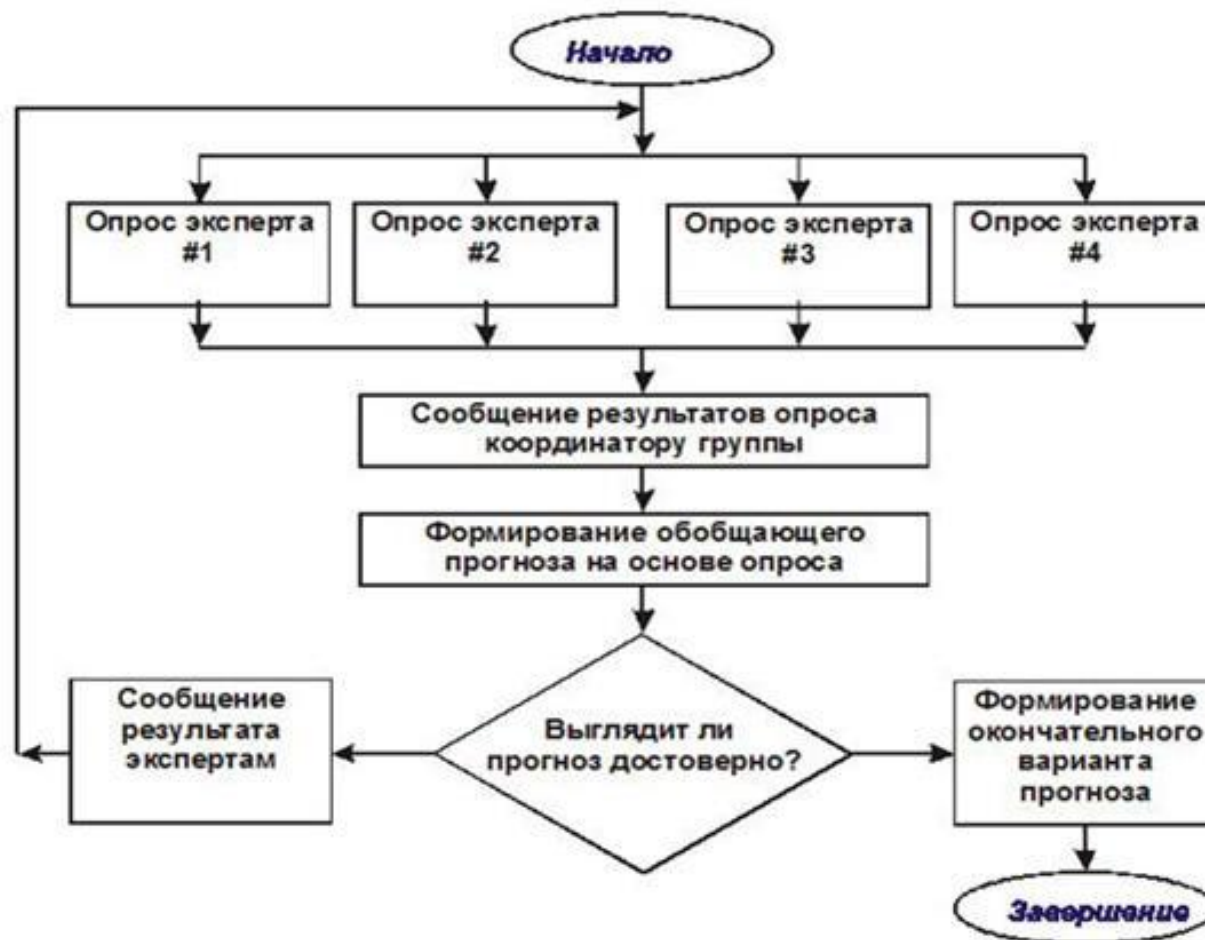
Начало

Опрос эксперта #1

Опрос эксперта #2

Опрос эксперта #3

Опрос эксперта #4

Сообщение результатов опроса координатору группы

Формирование обобщающего прогноза на основе опроса

Сообщение результата экспертам

Выглядит ли прогноз достоверно?

Формирование окончательного варианта прогноза

Завершение